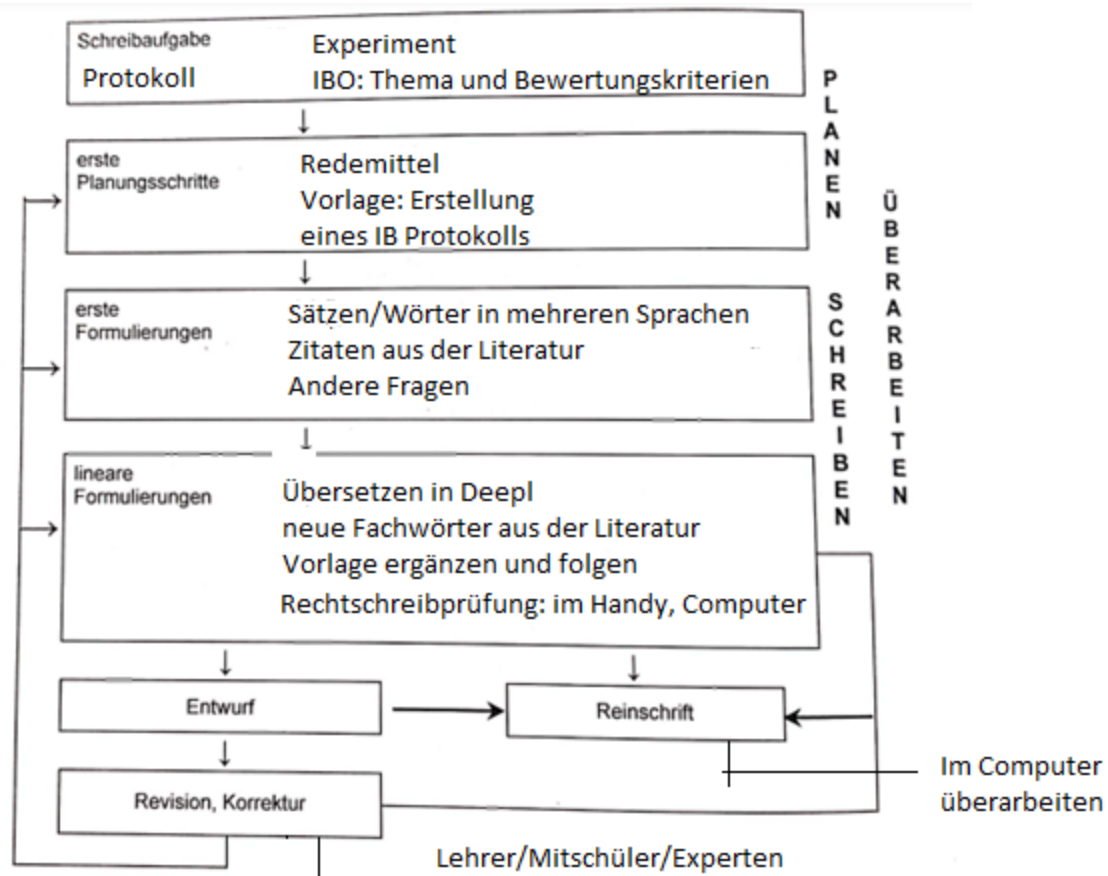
Schreibaufgabe
Protokoll
Experiment
IBO: Thema und Bewertungskriterien

PLANEN

erste Planungsschritte
Redemittel
Vorlage: Erstellung eines IB Protokolls

erste Formulierungen
Sätzen/Wörter in mehreren Sprachen
Zitaten aus der Literatur
Andere Fragen

SCHREIBEN

ÜBERARBEITEN

lineare Formulierungen
Übersetzen in Deepl
neue Fachwörter aus der Literatur
Vorlage ergänzen und folgen
Rechtschreibprüfung: im Handy, Computer

Entwurf

Reinschrift

Im Computer überarbeiten

Revision, Korrektur

Lehrer/Mitschüler/Experten